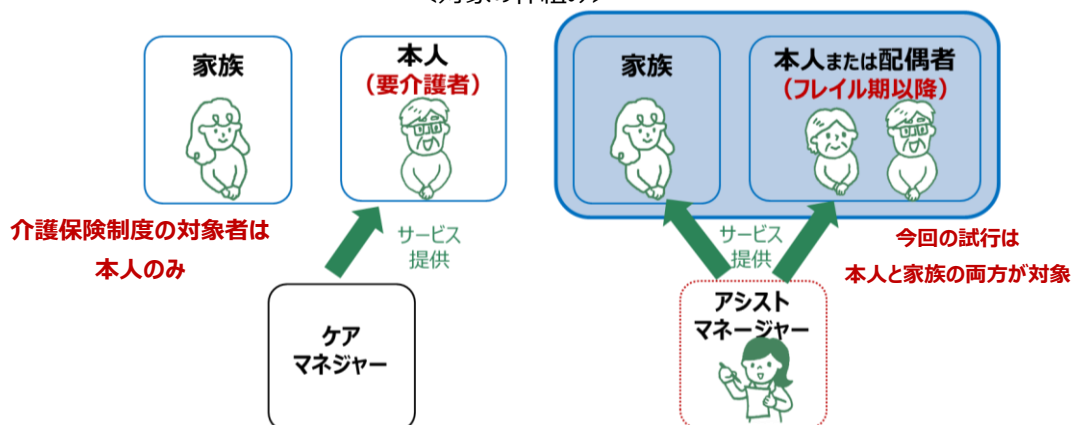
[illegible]

家族

本人
（要介護者）

介護保険制度の対象者は
本人のみ

サービス
提供

ケア
マネジャー

家族

本人または配偶者
（フレイル期以降）

サービス
提供

今回の試行は
本人と家族の両方が対象

アシスト
マネージャー